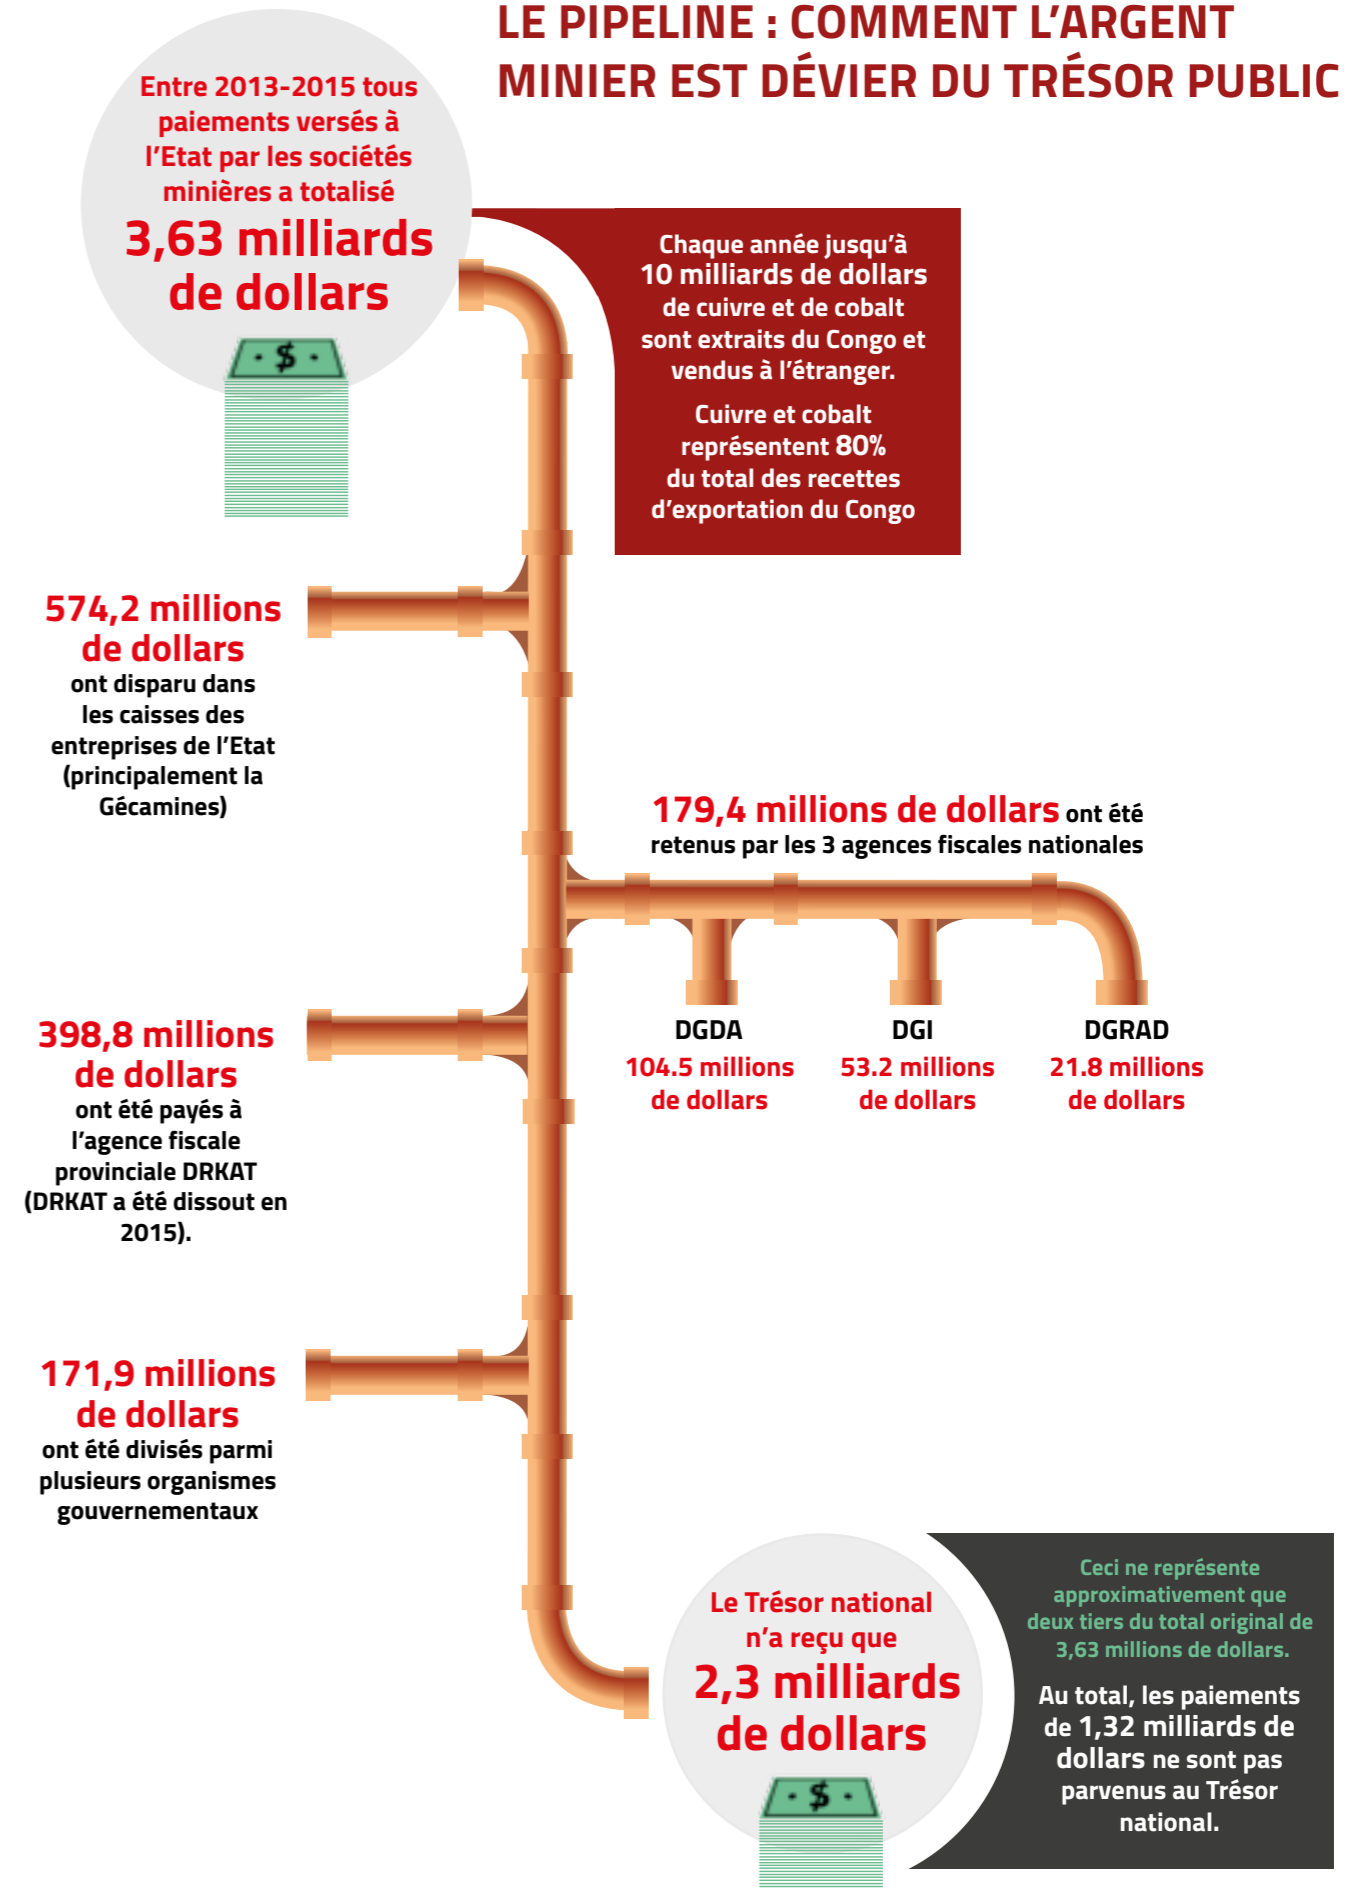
LE PIPELINE : COMMENT L'ARGENT MINIER EST DÉVIER DU TRÉSOR PUBLIC

Entre 2013-2015 tous paiements versés à l'Etat par les sociétés minières a totalisé

3,63 milliards de dollars

$

Chaque année jusqu'à 10 milliards de dollars de cuivre et de cobalt sont extraits du Congo et vendus à l'étranger.

Cuivre et cobalt représentent 80% du total des recettes d'exportation du Congo

574,2 millions de dollars ont disparu dans les caisses des entreprises de l'Etat (principalement la Gécamines)

179,4 millions de dollars ont été retenus par les 3 agences fiscales nationales

DGDA
104.5 millions de dollars

DGI
53.2 millions de dollars

DGRAD
21.8 millions de dollars

398,8 millions de dollars ont été payés à l'agence fiscale provinciale DRKAT (DRKAT a été dissout en 2015).

171,9 millions de dollars ont été divisés parmi plusieurs organismes gouvernementaux

Le Trésor national n'a reçu que

2,3 milliards de dollars

$

Ceci ne représente approximativement que deux tiers du total original de 3,63 millions de dollars.

Au total, les paiements de 1,32 milliards de dollars ne sont pas parvenus au Trésor national.